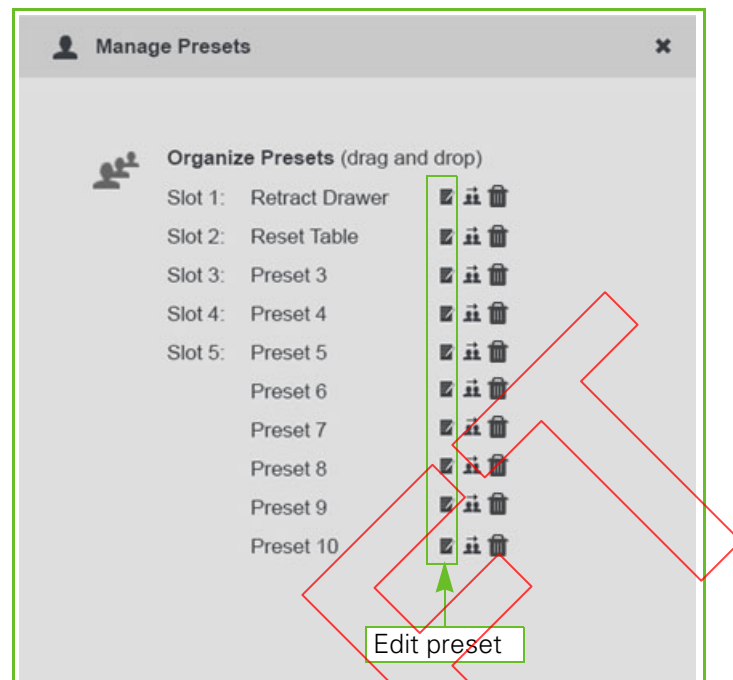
Manage Presets ✖

**Organize Presets** (drag and drop)

Slot 1: Retract Drawer
Slot 2: Reset Table
Slot 3: Preset 3
Slot 4: Preset 4
Slot 5: Preset 5
Preset 6
Preset 7
Preset 8
Preset 9
Preset 10

Edit preset